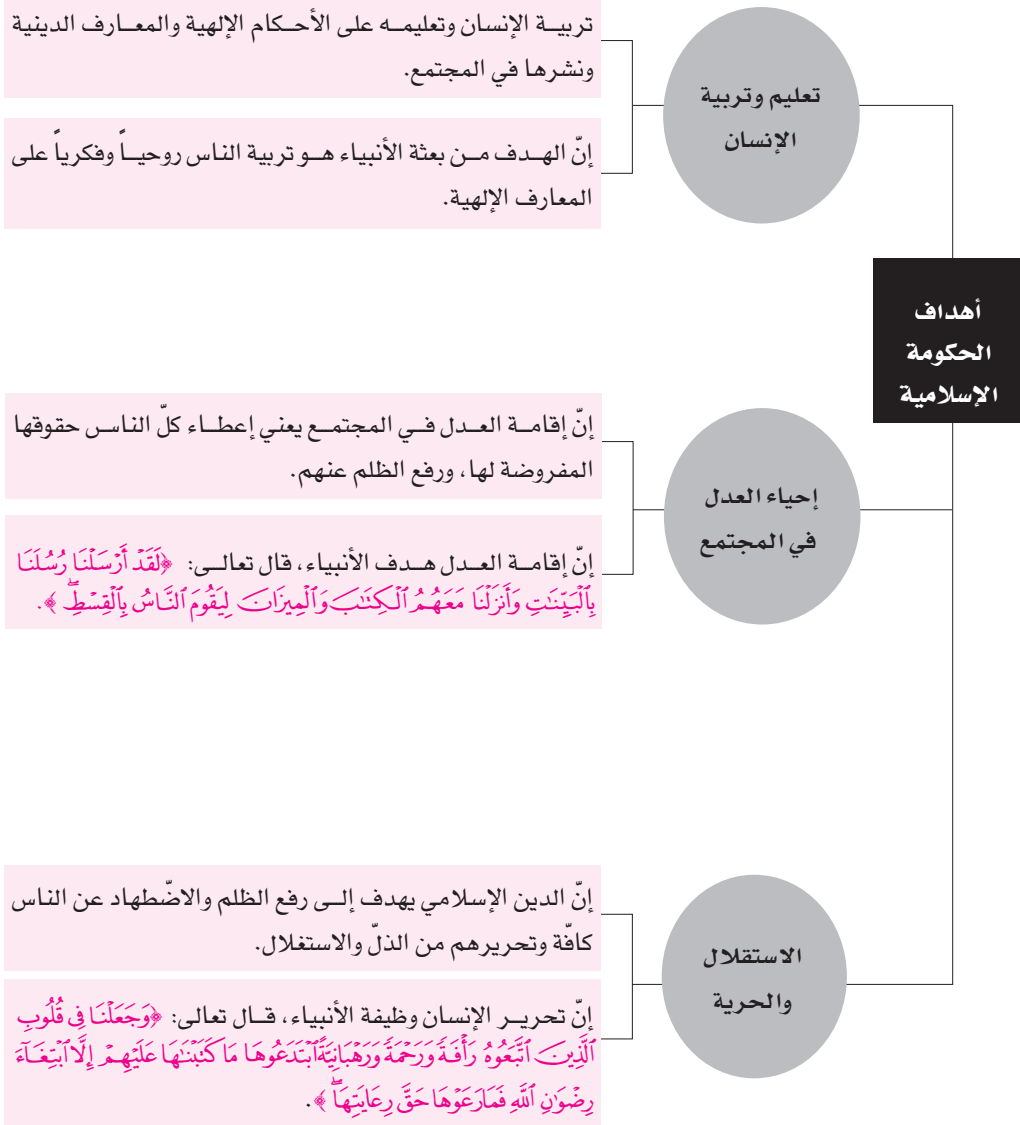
أهداف الحكومة الإسلامية

تعليم وتربية الإنسان

تربية الإنسان وتعليمه على الأحكام الإلهية والمعارف الدينية ونشرها في المجتمع.

إنّ الهدف من بعثة الأنبياء هو تربية الناس روحياً وفكرياً على المعارف الإلهية.

إحياء العدل في المجتمع

إنّ إقامة العدل في المجتمع يعني إعطاء كلّ الناس حقوقها المفروضة لها، ورفع الظلم عنهم.

إنّ إقامة العدل هدف الأنبياء، قال تعالى: ﴿لَقَدْ أَرْسَلْنَا رُسُلَنَا بِالْبَيِّنَاتِ وَأَنزَلْنَا مَعَهُمُ الْكِتَابَ وَالْمِيزَانَ لِيَقُومَ النَّاسُ بِالْقِسْطِ﴾.

الاستقلال والحرية

إنّ الدين الإسلامي يهدف إلى رفع الظلم والاضّطهاد عن الناس كافّة وتحريرهم من الذلّ والاستغلال.

إنّ تحرير الإنسان وظيفة الأنبياء، قال تعالى: ﴿وَجَعَلْنَا فِي قُلُوبِ الَّذِينَ اتَّبَعُوهُ رَأْفَةً وَرَحْمَةً وَرَهْبَانِيَّةً ابْتَدَعُوهَا مَا كَتَبْنَاهَا عَلَيْهِمْ إِلَّا ابْتِغَاءَ رِضْوَانِ اللَّهِ فَمَا رَعَوْهَا حَقَّ رِعَايَتِهَا﴾.